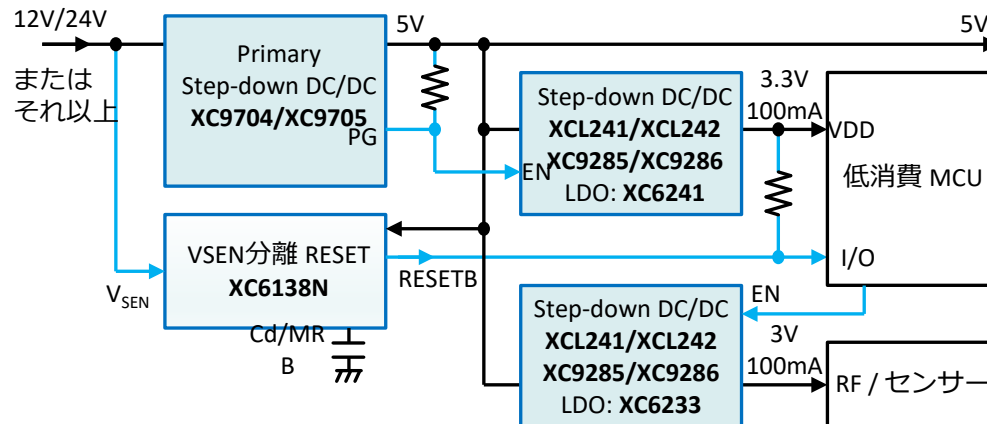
12V/24V

または
それ以上

Primary
Step-down DC/DC
XC9704/XC9705
PG

5V

5V

Step-down DC/DC
XCL241/XCL242
XC9285/XC9286
LDO: XC6241

EN

3.3V
100mA
VDD

低消費 MCU

I/O

VSEN分離 RESET
XC6138N

RESETB

$V_{SEN}$

Cd/MR
B

Step-down DC/DC
XCL241/XCL242
XC9285/XC9286
LDO: XC6233

EN

3V
100mA

RF / センサー